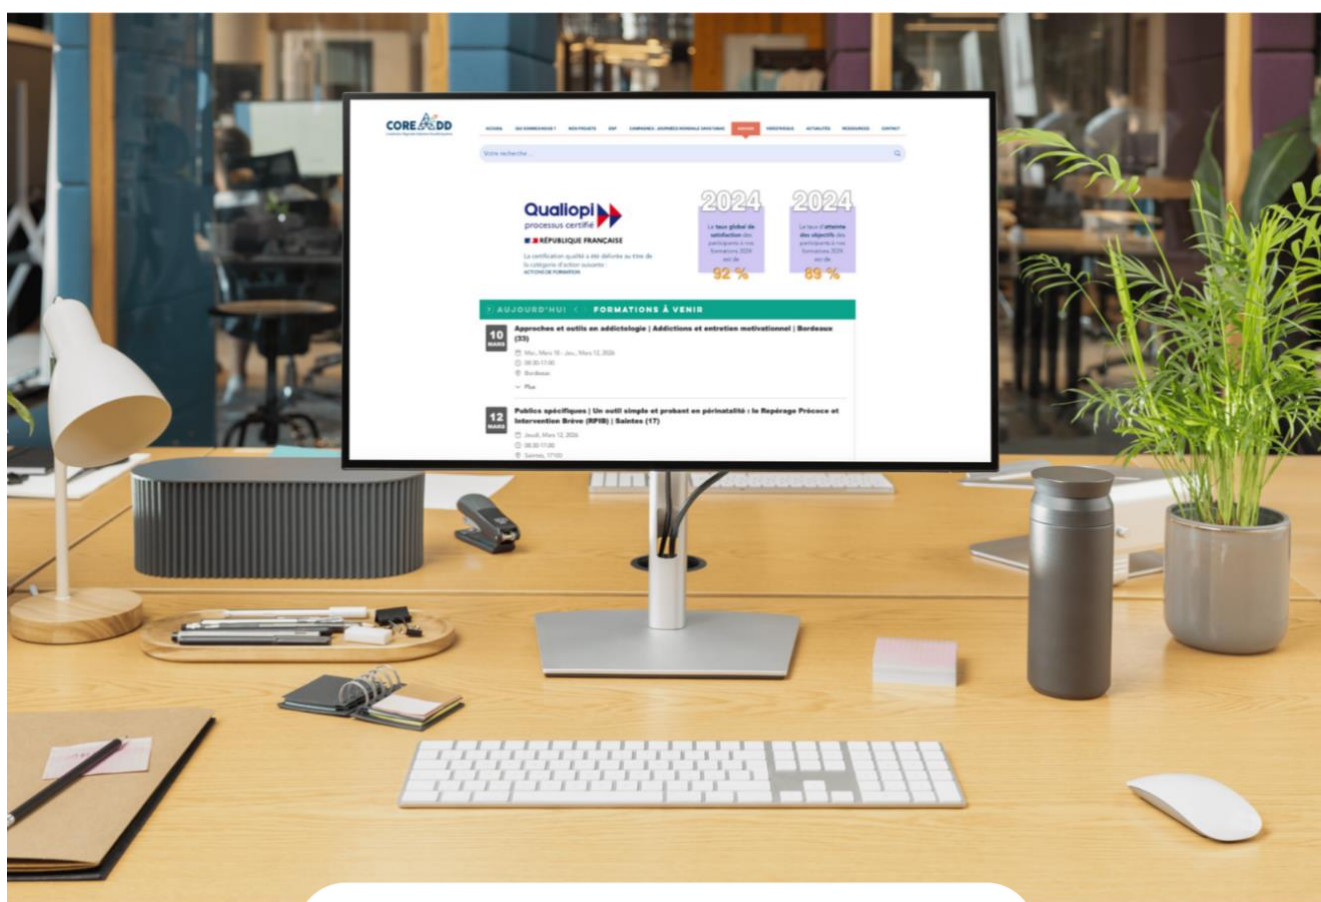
COREADD

ACCUEIL QUI SOMMES-NOUS ? NOS PROJETS EXP CAMPAGNES / JOURNÉES MONDIALE SANS TABAC AGENDA ANNUAIRE ACTUALITÉS RESSOURCES CONTACT

Votre recherche ...

Qualiopi processus certifié

RÉPUBLIQUE FRANÇAISE

La certification qualité a été délivrée au titre de la catégorie d'action suivante : ACTIONS DE FORMATION

2024

Le taux global de satisfaction des participants à nos formations 2024 est de

92 %

2024

Le taux d'atteinte des objectifs des participants à nos formations 2024 est de

89 %

AUJOURD'HUI FORMATIONS À VENIR

10 MARS

Approches et outils en addictologie | Addictions et entretien motivationnel | Bordeaux (33)

Mar., Mars 10 - Jeu., Mars 12, 2026

09:30-17:00

Bordeaux

Plus

12 MARS

Publics spécifiques | Un outil simple et probant en périnatalité : le Repérage Précoce et Intervention Brève (RPIB) | Saintes (17)

Jeudi, Mars 12, 2026

09:30-17:00

Saintes, 17100